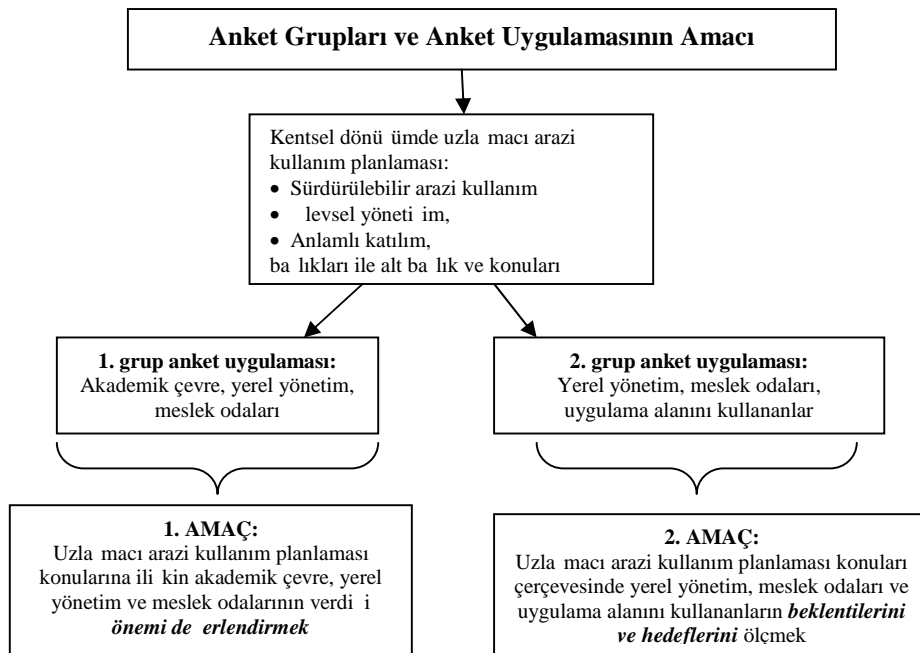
Anket Grupları ve Anket Uygulamasının Amacı

Kentsel dönü ümde uzla macı arazi kullanım planlaması:
• Sürdürülebilir arazi kullanım
• levsel yöneti im,
• Anlamlı katılım,
ba lıkları ile alt ba lık ve konuları

1. grup anket uygulaması:
Akademik çevre, yerel yönetim, meslek odaları

2. grup anket uygulaması:
Yerel yönetim, meslek odaları, uygulama alanını kullananlar

1. AMAÇ:
Uzla macı arazi kullanım planlaması konularına ili kin akademik çevre, yerel yönetim ve meslek odalarının verdi i ***önemi de erlendirmek***

2. AMAÇ:
Uzla macı arazi kullanım planlaması konuları çerçevesinde yerel yönetim, meslek odaları ve uygulama alanını kullananların ***beklentilerini ve hedeflerini*** ölçmek